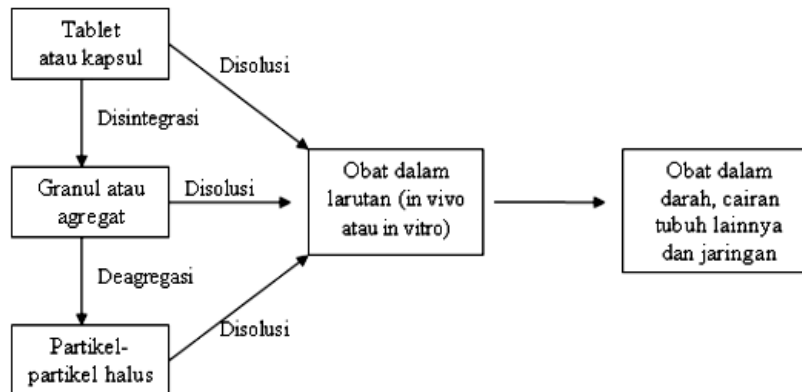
Tablet atau kapsul

Disolusi

Disintegrasi

Granul atau agregat

Disolusi

Obat dalam larutan (in vivo atau in vitro)

Obat dalam darah, cairan tubuh lainnya dan jaringan

Deagregasi

Disolusi

Partikel-partikel halus